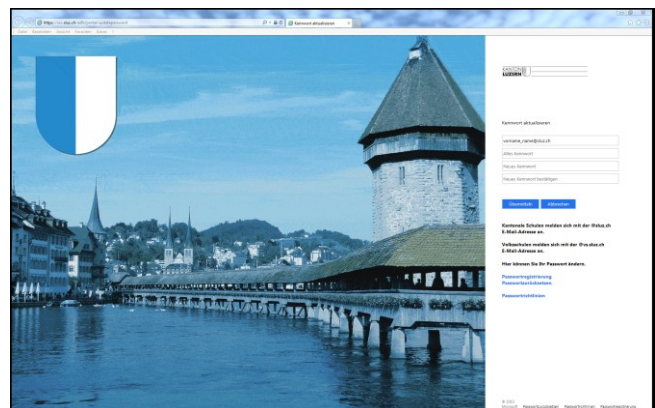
https://sts.edulu.ch/adfs/portal/updatepassword/
Kennwort aktualisieren
Datei Bearbeiten Ansicht Favoriten Extras ?

KANTON
LUZERN

Kennwort aktualisieren

vorname.name@edulu.ch
Altes Kennwort
Neues Kennwort
Neues Kennwort bestätigen

Übermitteln
Abbrechen

Kantonale Schulen melden sich mit der @sluz.ch E-Mail-Adresse an.

Volksschulen melden sich mit der @vs.sluz.ch E-Mail-Adresse an.

Hier können Sie Ihr Passwort ändern.

Passwortregistrierung
Passwortzurücksetzen

Passwortrichtlinien

© 2013 Microsoft
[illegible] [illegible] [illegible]